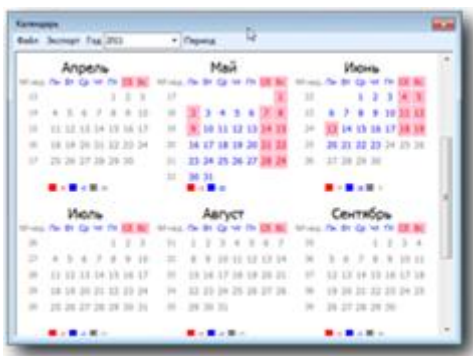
Календарь

Файл Экспорт Год 2011 Период

Апрель

| № нед | Пн | Вт | Ср | Чт | Пт | Сб | Вс |
|---|---|---|---|---|---|---|---|
| 13 | | | | | 1 | 2 | 3 |
| 14 | 4 | 5 | 6 | 7 | 8 | 9 | 10 |
| 15 | 11 | 12 | 13 | 14 | 15 | 16 | 17 |
| 16 | 18 | 19 | 20 | 21 | 22 | 23 | 24 |
| 17 | 25 | 26 | 27 | 28 | 29 | 30 | |

Май

| № нед | Пн | Вт | Ср | Чт | Пт | Сб | Вс |
|---|---|---|---|---|---|---|---|
| 17 | | | | | | | 1 |
| 18 | 2 | 3 | 4 | 5 | 6 | 7 | 8 |
| 19 | 9 | 10 | 11 | 12 | 13 | 14 | 15 |
| 20 | 16 | 17 | 18 | 19 | 20 | 21 | 22 |
| 21 | 23 | 24 | 25 | 26 | 27 | 28 | 29 |
| 22 | 30 | 31 | | | | | |

Июнь

| № нед | Пн | Вт | Ср | Чт | Пт | Сб | Вс |
|---|---|---|---|---|---|---|---|
| 22 | | | 1 | 2 | 3 | 4 | 5 |
| 23 | 6 | 7 | 8 | 9 | 10 | 11 | 12 |
| 24 | 13 | 14 | 15 | 16 | 17 | 18 | 19 |
| 25 | 20 | 21 | 22 | 23 | 24 | 25 | 26 |
| 26 | 27 | 28 | 29 | 30 | | | |

Июль

| № нед | Пн | Вт | Ср | Чт | Пт | Сб | Вс |
|---|---|---|---|---|---|---|---|
| 26 | | | | | 1 | 2 | 3 |
| 27 | 4 | 5 | 6 | 7 | 8 | 9 | 10 |
| 28 | 11 | 12 | 13 | 14 | 15 | 16 | 17 |
| 29 | 18 | 19 | 20 | 21 | 22 | 23 | 24 |
| 30 | 25 | 26 | 27 | 28 | 29 | 30 | 31 |

Август

| № нед | Пн | Вт | Ср | Чт | Пт | Сб | Вс |
|---|---|---|---|---|---|---|---|
| 31 | 1 | 2 | 3 | 4 | 5 | 6 | 7 |
| 32 | 8 | 9 | 10 | 11 | 12 | 13 | 14 |
| 33 | 15 | 16 | 17 | 18 | 19 | 20 | 21 |
| 34 | 22 | 23 | 24 | 25 | 26 | 27 | 28 |
| 35 | 29 | 30 | 31 | | | | |

Сентябрь

| № нед | Пн | Вт | Ср | Чт | Пт | Сб | Вс |
|---|---|---|---|---|---|---|---|
| 35 | | | | 1 | 2 | 3 | 4 |
| 36 | 5 | 6 | 7 | 8 | 9 | 10 | 11 |
| 37 | 12 | 13 | 14 | 15 | 16 | 17 | 18 |
| 38 | 19 | 20 | 21 | 22 | 23 | 24 | 25 |
| 39 | 26 | 27 | 28 | 29 | 30 | | |